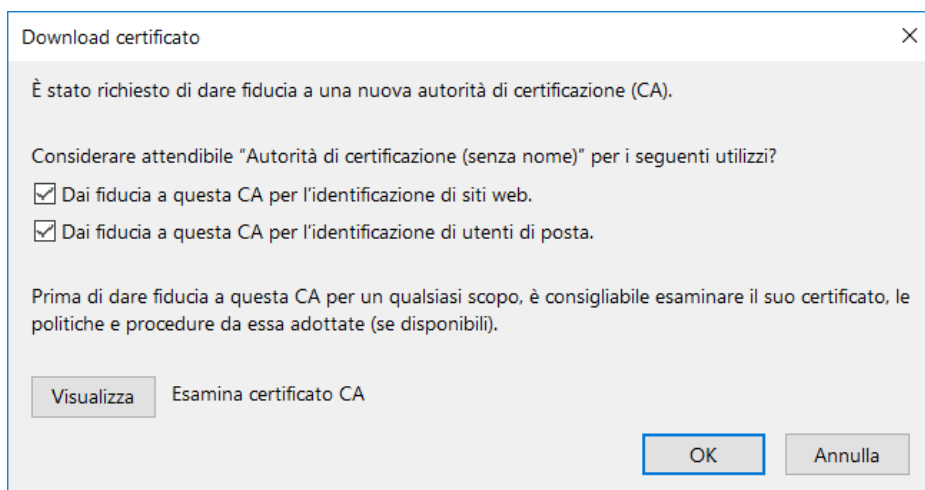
Download certificato

×

È stato richiesto di dare fiducia a una nuova autorità di certificazione (CA).

Considerare attendibile "Autorità di certificazione (senza nome)" per i seguenti utilizzi?

Dai fiducia a questa CA per l'identificazione di siti web.

Dai fiducia a questa CA per l'identificazione di utenti di posta.

Prima di dare fiducia a questa CA per un qualsiasi scopo, è consigliabile esaminare il suo certificato, le politiche e procedure da essa adottate (se disponibili).

Visualizza

Esamina certificato CA

OK

Annulla